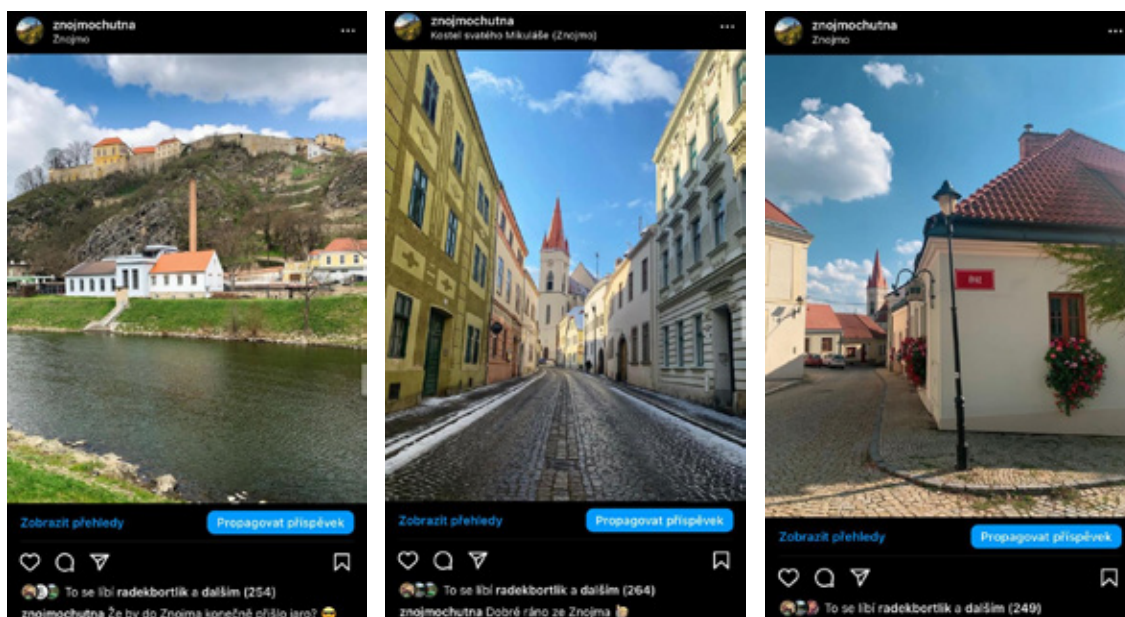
znojmochutna
Znojmo

Zobrazit přehledy
Propagovat příspěvek

To se líbí radekbortlik a dalším (254)
znojmochutna Že by do Znojma konečně přišlo jaro? 😄

znojmochutna
Kostel svatého Mikuláše (Znojmo)

Zobrazit přehledy
Propagovat příspěvek

To se líbí radekbortlik a dalším (264)
znojmochutna Dobré ráno ze Znojma 👋

znojmochutna
Znojmo

Zobrazit přehledy
Propagovat příspěvek

To se líbí radekbortlik a dalším (249)